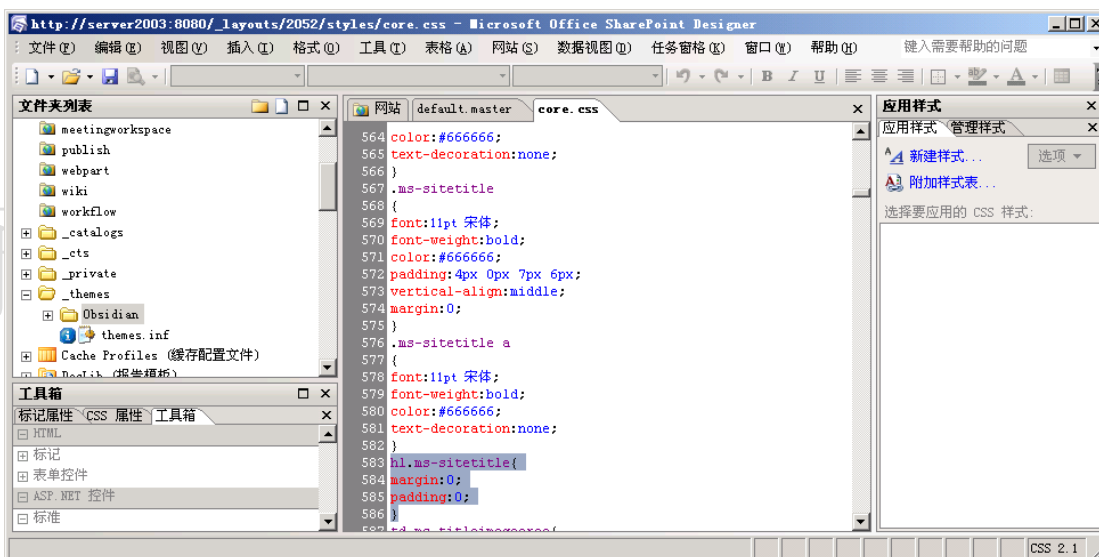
http://server2003:8080/_layouts/2052/styles/core.css - Microsoft Office SharePoint Designer

文件(F) 编辑(E) 视图(V) 插入(I) 格式(O) 工具(T) 表格(A) 网站(S) 数据视图(D) 任务窗格(K) 窗口(W) 帮助(H) 键入需要帮助的问题

文件夹列表

meetingworkspace
publish
webpart
wiki
workflow
_catalogs
_cts
_private
_themes
Obsidian
themes.inf
Cache Profiles (缓存配置文件)
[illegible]

网站 default.master core.css

564 color:#666666;
565 text-decoration:none;
566 }
567 .ms-sitetitle
568 {
569 font:11pt 宋体;
570 font-weight:bold;
571 color:#666666;
572 padding:4px 0px 7px 6px;
573 vertical-align:middle;
574 margin:0;
575 }
576 .ms-sitetitle a
577 {
578 font:11pt 宋体;
579 font-weight:bold;
580 color:#666666;
581 text-decoration:none;
582 }
583 h1.ms-sitetitle{
584 margin:0;
585 padding:0;
586 }
587 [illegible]

应用样式

应用样式 管理样式

新建样式...
选项
附加样式表...
选择要应用的 CSS 样式:

工具箱

标记属性 CSS 属性 工具箱

HTML
标记
表单控件
ASP.NET 控件
标准

CSS 2.1